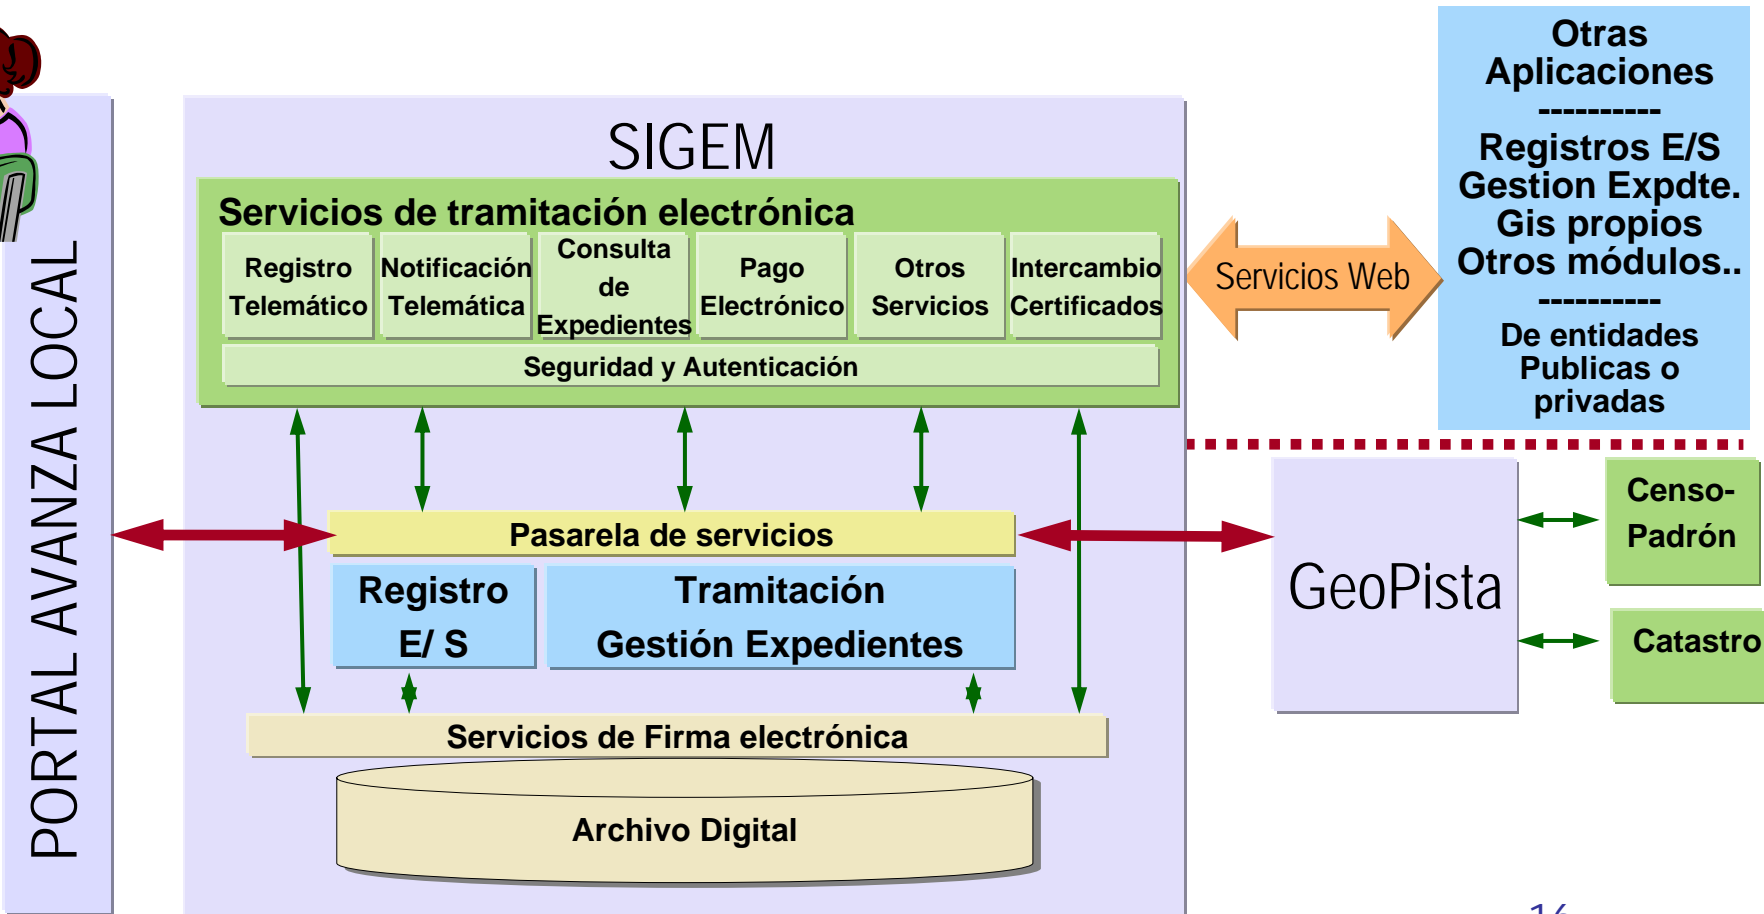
PORTAL AVANZA LOCAL

SIGEM

Servicios de tramitación electrónica

Registro Telemático

Notificación Telemática

Consulta de Expedientes

Pago Electrónico

Otros Servicios

Intercambio Certificados

Seguridad y Autenticación

Pasarela de servicios

Registro E/ S

Tramitación Gestión Expedientes

Servicios de Firma electrónica

Archivo Digital

Servicios Web

Otras Aplicaciones
----------
Registros E/S
Gestion Expdte.
Gis propios
Otros módulos..
----------
De entidades Publicas o privadas

GeoPista

Censo-Padrón

Catastro

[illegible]